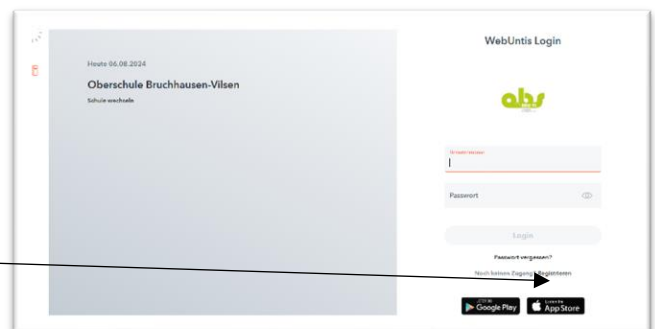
Heute 06.08.2024

Oberschule Bruchhausen-Vilsen

Schule wechseln

WebUntis Login

obs

Benutzername

Passwort

Login

Passwort vergessen?

Noch keinen Zugang? Registrieren

GET IT ON Google Play

Download on the App Store